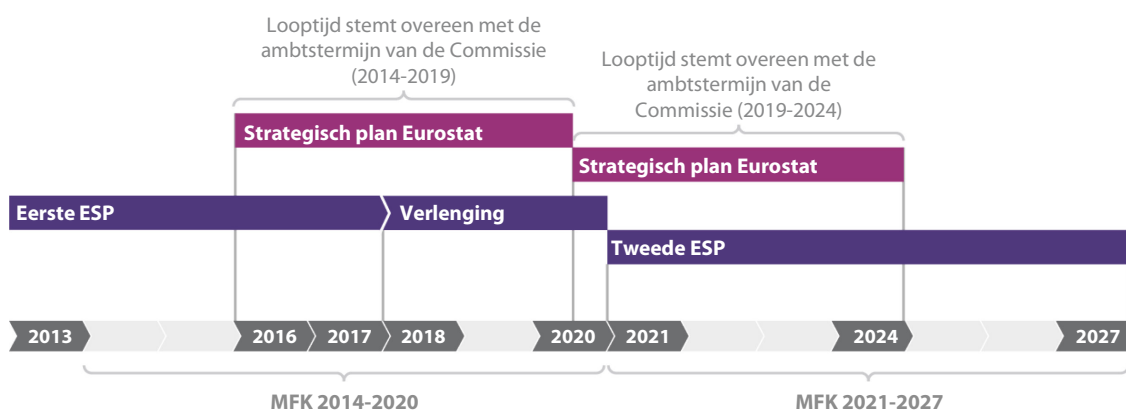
Looptijd stemt overeen met de ambtstermijn van de Commissie (2014-2019)

Looptijd stemt overeen met de ambtstermijn van de Commissie (2019-2024)

Strategisch plan Eurostat

Strategisch plan Eurostat

Eerste ESP

Verlenging

Tweede ESP

2013

2016

2017

2018

2020

2021

2024

2027

MFK 2014-2020

MFK 2021-2027